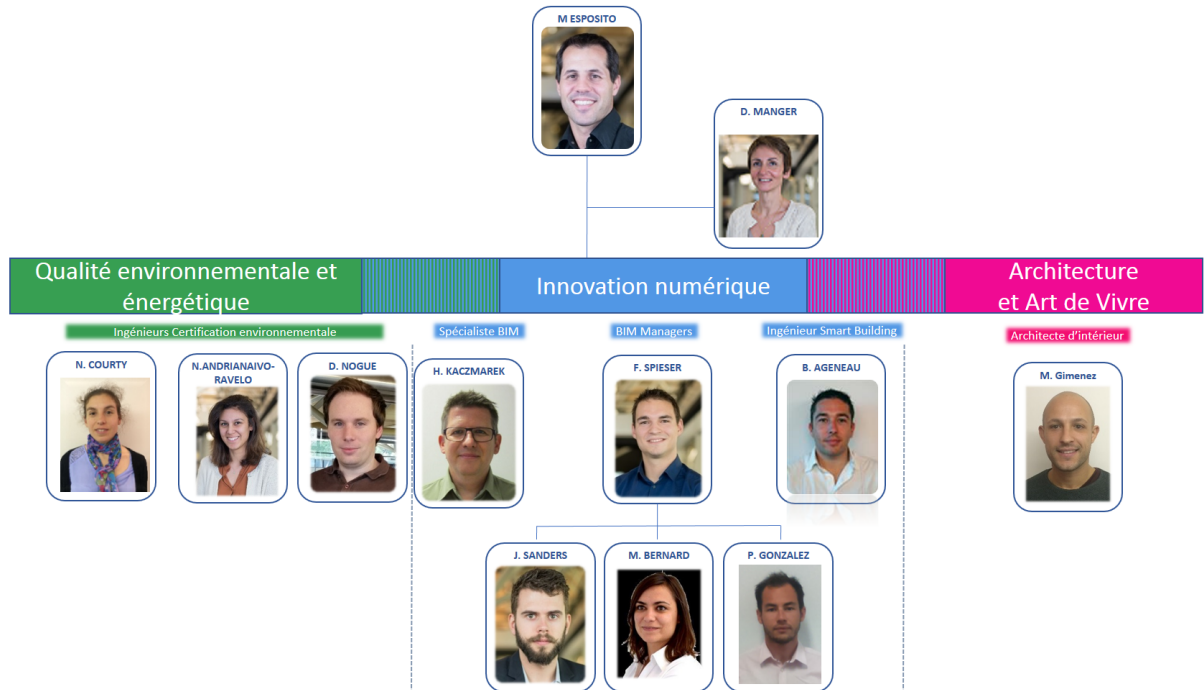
M ESPOSITO

D. MANGER

Qualité environnementale et énergétique

Innovation numérique

Architecture et Art de Vivre

Ingénieurs Certification environnementale

Spécialiste BIM

BIM Managers

Ingénieur Smart Building

Architecte d'intérieur

N. COURTY

N.ANDRIANAIVO-RAVELO

D. NOGUE

H. KACZMAREK

F. SPIESER

B. AGENEAU

M. Gimenez

J. SANDERS

M. BERNARD

P. GONZALEZ